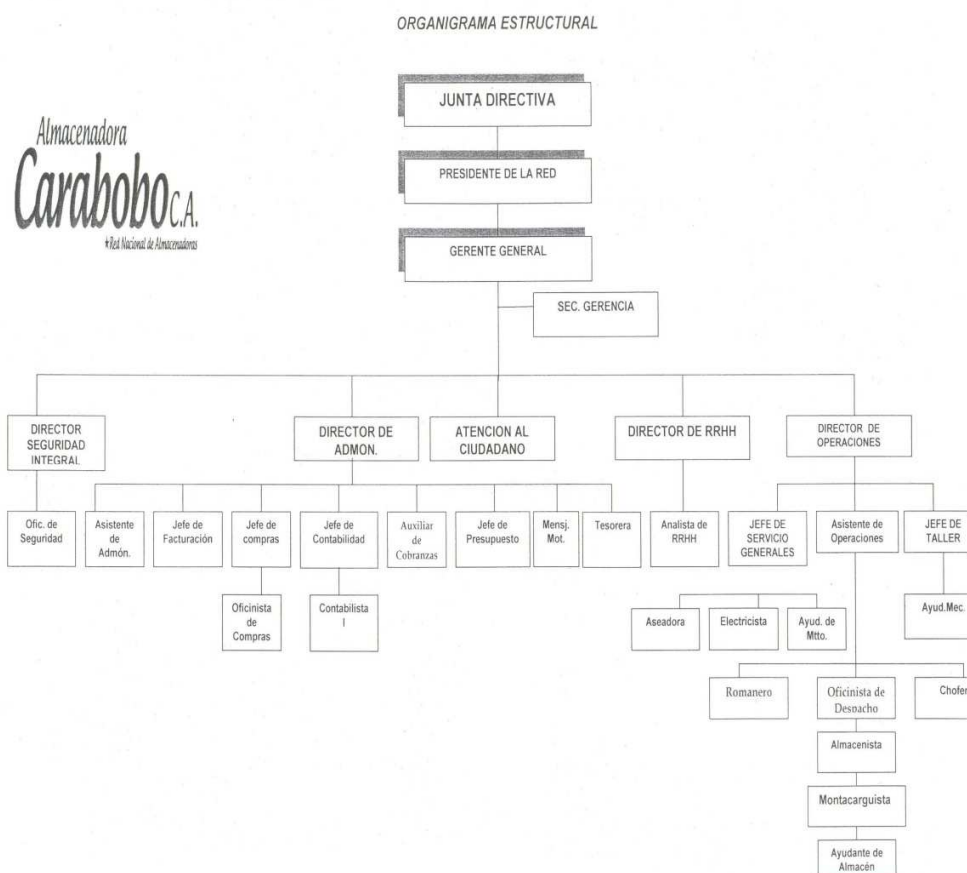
ORGANIGRAMA ESTRUCTURAL

Almacenadora
Carabobo C.A.
*Red Nacional de Almacenadoras

JUNTA DIRECTIVA

PRESIDENTE DE LA RED

GERENTE GENERAL

SEC. GERENCIA

DIRECTOR SEGURIDAD INTEGRAL

DIRECTOR DE ADMON.

ATENCION AL CIUDADANO

DIRECTOR DE RRHH

DIRECTOR DE OPERACIONES

Ofic. de Seguridad

Asistente de Admón.

Jefe de Facturación

Jefe de compras

Jefe de Contabilidad

Auxiliar de Cobranzas

Jefe de Presupuesto

Mensj. Mot.

Tesorera

Analista de RRHH

JEFE DE SERVICIO GENERALES

Asistente de Operaciones

JEFE DE TALLER

Oficinista de Compras

Contabilista I

Aseadora

Electricista

Ayud. de Mtto.

Ayud.Mec.

Romanero

Oficinista de Despacho

Chofer

Almacenista

Montacarguista

Ayudante de Almacén